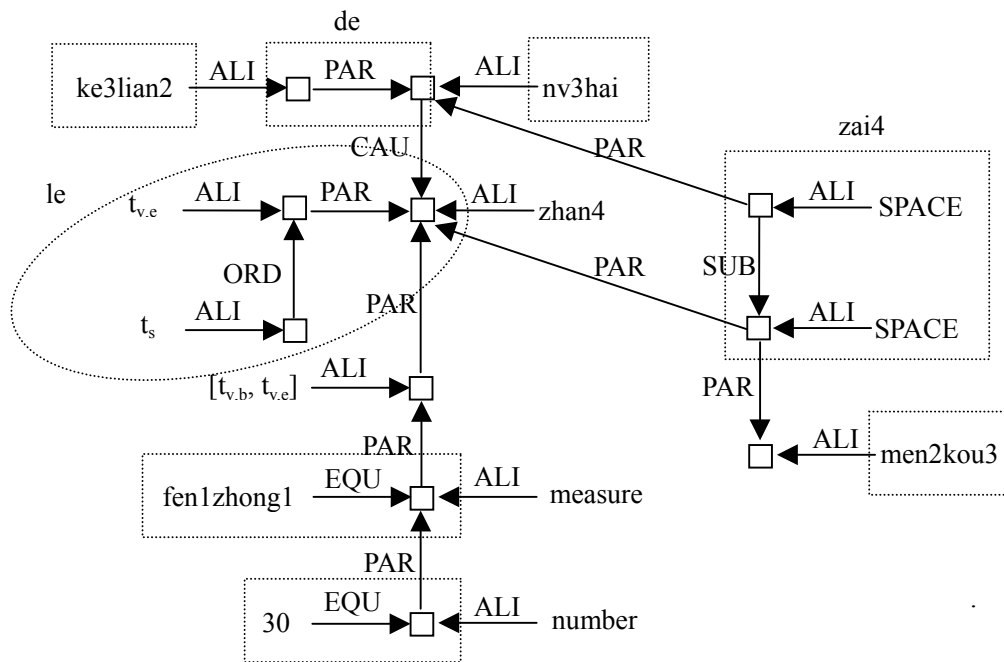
de
ke3lian2
ALI
PAR
ALI
nv3hai
CAU
PAR
zai4
le
$t_{v.e}$
ALI
PAR
ALI
zhan4
ALI
SPACE
ORD
PAR
SUB
$t_s$
ALI
PAR
ALI
SPACE
$[t_{v.b}, t_{v.e}]$
ALI
PAR
PAR
ALI
men2kou3
fen1zhong1
EQU
ALI
measure
PAR
30
EQU
ALI
number